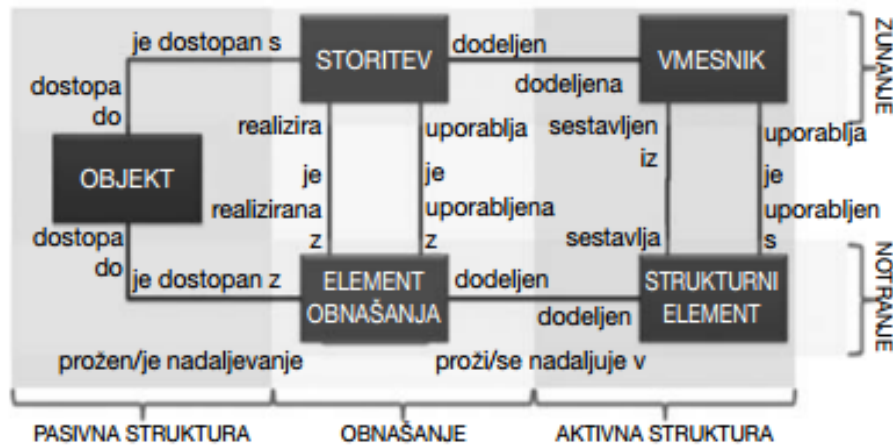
je dostopan s
STORITEV
dodeljen
VMESNIK
ZUNANJE
dostopa do
dodeljena
realizira
uporablja
sestavljen iz
uporablja
OBJEKT
je realizirana z
je uporabljena z
je uporabljen s
dostopa do
sestavlja
NOTRANJE
je dostopan z
ELEMENT OBNAŠANJA
dodeljen
STRUKTURNI ELEMENT
dodeljen
prožen/je nadaljevanje
proži/se nadaljuje v
PASIVNA STRUKTURA
OBNAŠANJE
AKTIVNA STRUKTURA